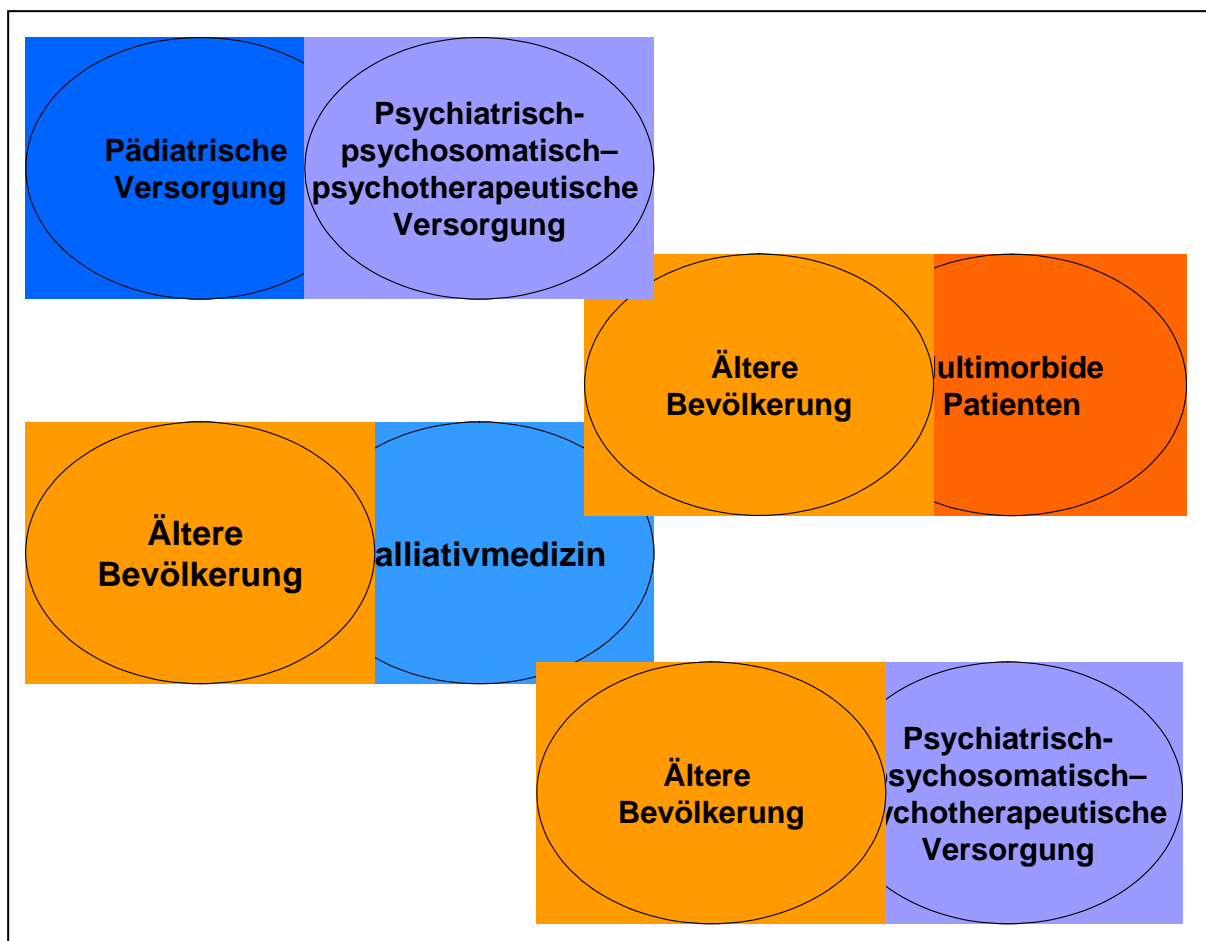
Pädiatrische Versorgung

Psychiatrisch-psychosomatisch–psychotherapeutische Versorgung

Ältere Bevölkerung

ultimorbide Patienten

Ältere Bevölkerung

alliativmedizin

Ältere Bevölkerung

Psychiatrisch-sychosomatisch–ychotherapeutische Versorgung